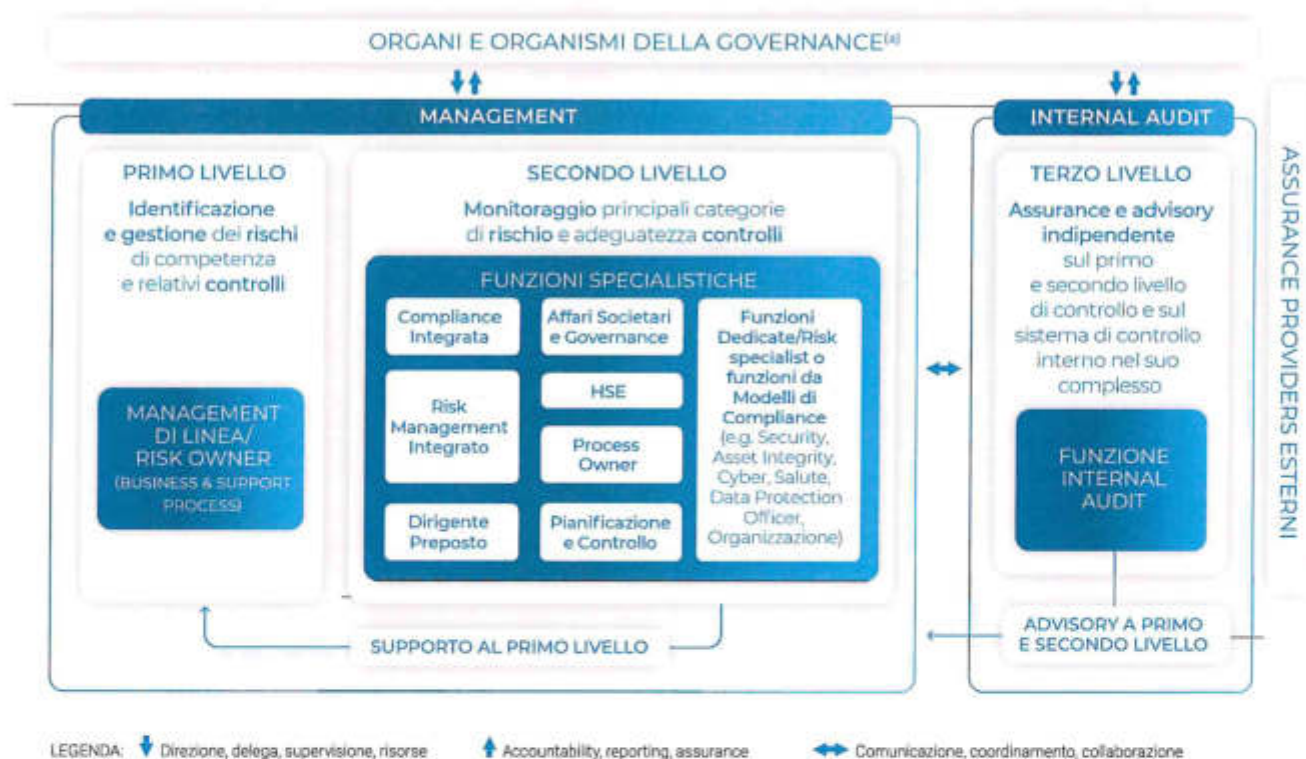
ORGANI E ORGANISMI DELLA GOVERNANCE$^{(a)}$

MANAGEMENT

INTERNAL AUDIT

PRIMO LIVELLO

Identificazione e gestione dei rischi di competenza e relativi controlli

MANAGEMENT DI LINEA/ RISK OWNER (BUSINESS & SUPPORT PROCESS)

SECONDO LIVELLO

Monitoraggio principali categorie di rischio e adeguatezza controlli

FUNZIONI SPECIALISTICHE

Compliance Integrata

Affari Societari e Governance

Funzioni Dedicate/Risk specialist o funzioni da Modelli di Compliance (e.g. Security, Asset Integrity, Cyber, Salute, Data Protection Officer, Organizzazione)

Risk Management Integrato

HSE

Process Owner

Dirigente Preposto

Pianificazione e Controllo

SUPPORTO AL PRIMO LIVELLO

TERZO LIVELLO

Assurance e advisory indipendente sul primo e secondo livello di controllo e sul sistema di controllo interno nel suo complesso

FUNZIONE INTERNAL AUDIT

ADVISORY A PRIMO E SECONDO LIVELLO

ASSURANCE PROVIDERS ESTERNI

LEGENDA: Direzione, delega, supervisione, risorse Accountability, reporting, assurance Comunicazione, coordinamento, collaborazione